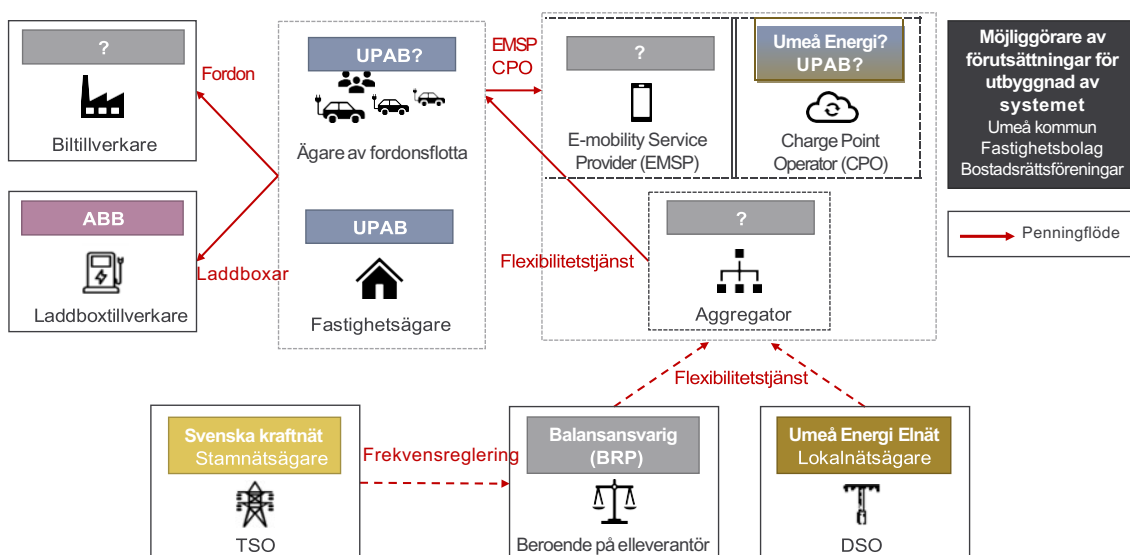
?
Biltillverkare

ABB
Laddboxtillverkare

Fordon

Laddboxar

UPAB?
Ägare av fordonsflotta

UPAB
Fastighetsägare

EMSP
CPO

?
E-mobility Service Provider (EMSP)

Umeå Energi?
UPAB?
Charge Point Operator (CPO)

Flexibilitetstjänst

?
Aggregator

Möjliggörare av förutsättningar för utbyggnad av systemet
Umeå kommun
Fastighetsbolag
Bostadsrättsföreningar

Penningflöde

Flexibilitetstjänst

Svenska kraftnät
Stamnätsägare
TSO

Frekvensreglering

Balansansvarig (BRP)
Beroende på elleverantör

Umeå Energi Elnät
Lokalnätsägare
DSO